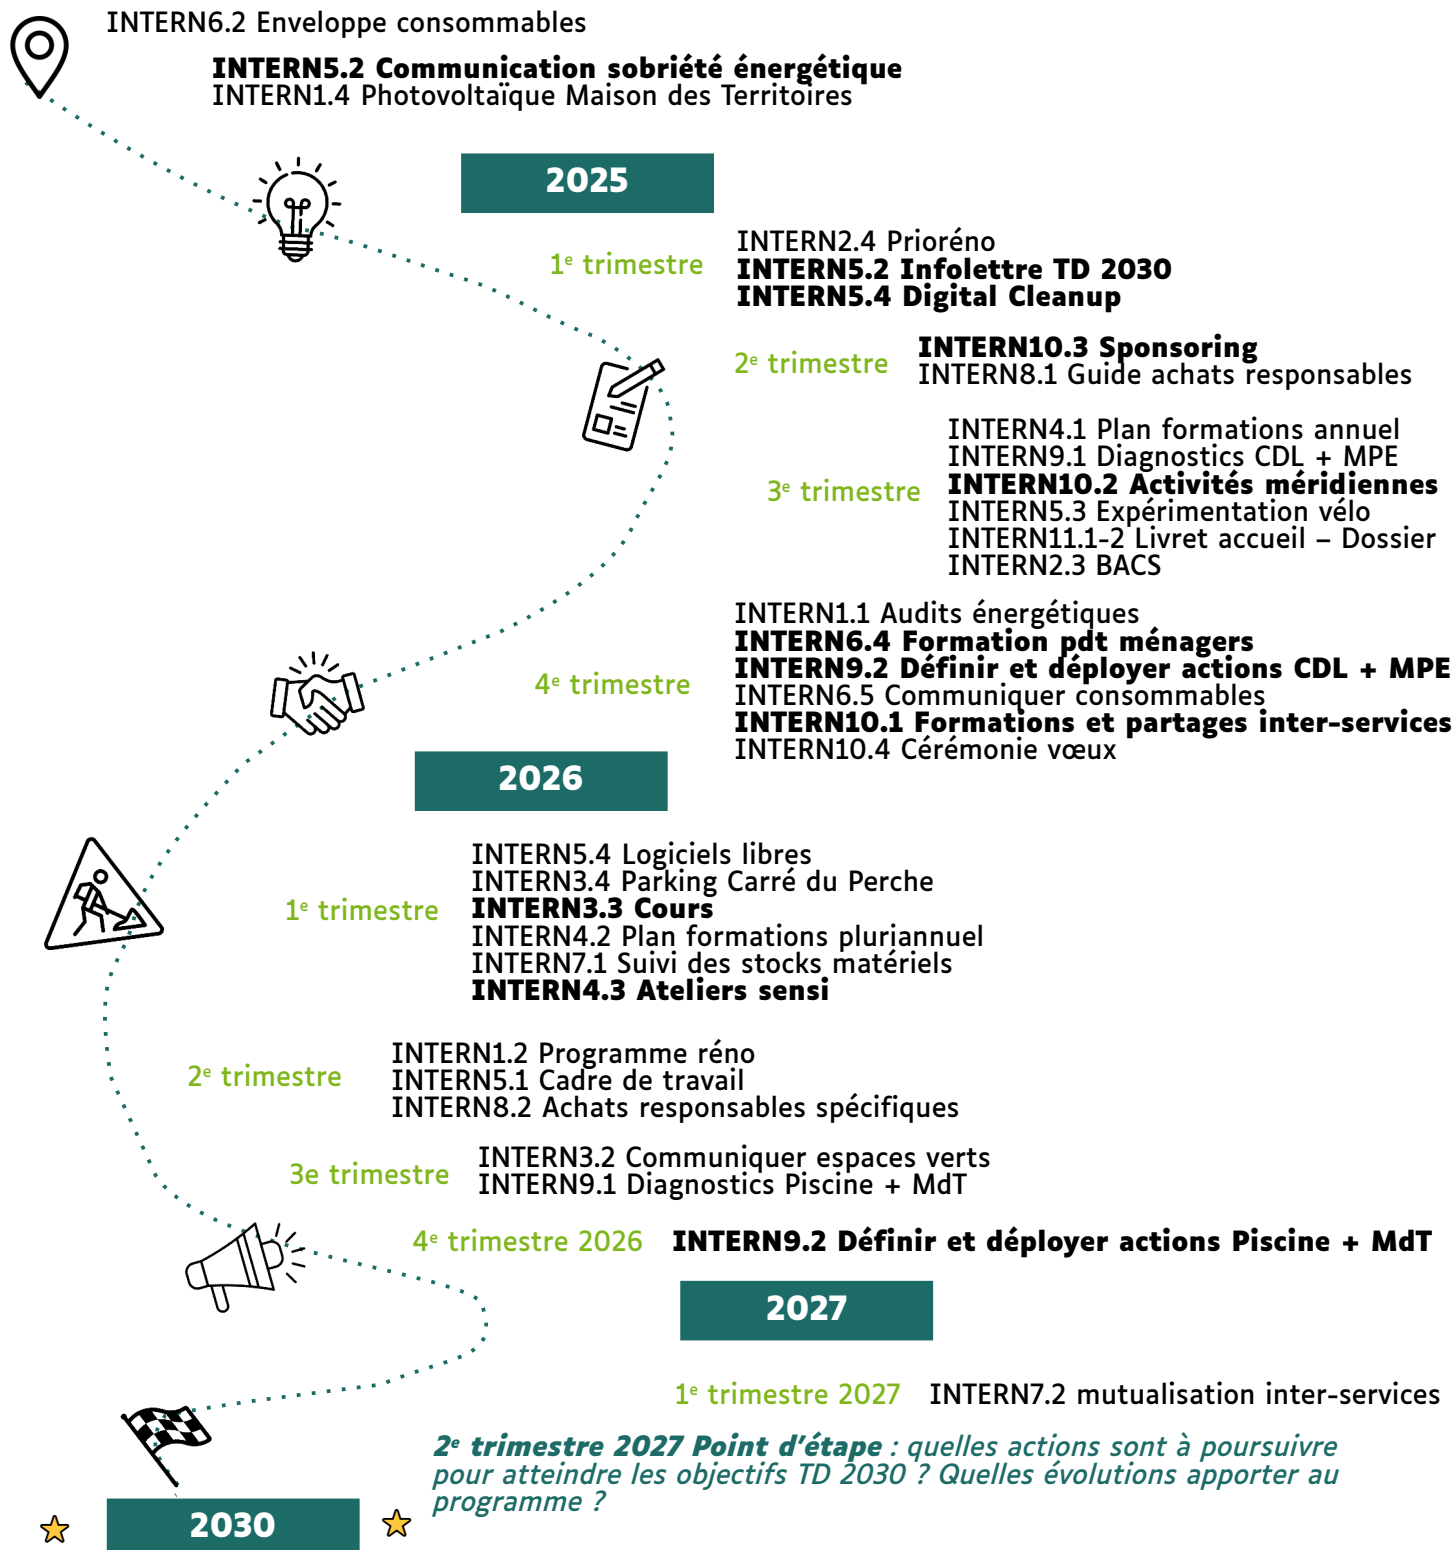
INTERN6.2 Enveloppe consommables

INTERN5.2 Communication sobriété énergétique
INTERN1.4 Photovoltaïque Maison des Territoires

2025

1$^{e}$ trimestre
INTERN2.4 Prioréno
INTERN5.2 Infolettre TD 2030
INTERN5.4 Digital Cleanup

2$^{e}$ trimestre
INTERN10.3 Sponsoring
INTERN8.1 Guide achats responsables

3$^{e}$ trimestre
INTERN4.1 Plan formations annuel
INTERN9.1 Diagnostics CDL + MPE
INTERN10.2 Activités méridiennes
INTERN5.3 Expérimentation vélo
INTERN11.1-2 Livret accueil – Dossier
INTERN2.3 BACS

4$^{e}$ trimestre
INTERN1.1 Audits énergétiques
INTERN6.4 Formation pdt ménagers
INTERN9.2 Définir et déployer actions CDL + MPE
INTERN6.5 Communiquer consommables
INTERN10.1 Formations et partages inter-services
INTERN10.4 Cérémonie vœux

2026

1$^{e}$ trimestre
INTERN5.4 Logiciels libres
INTERN3.4 Parking Carré du Perche
INTERN3.3 Cours
INTERN4.2 Plan formations pluriannuel
INTERN7.1 Suivi des stocks matériels
INTERN4.3 Ateliers sensi

2$^{e}$ trimestre
INTERN1.2 Programme réno
INTERN5.1 Cadre de travail
INTERN8.2 Achats responsables spécifiques

3e trimestre
INTERN3.2 Communiquer espaces verts
INTERN9.1 Diagnostics Piscine + MdT

4$^{e}$ trimestre 2026
INTERN9.2 Définir et déployer actions Piscine + MdT

2027

1$^{e}$ trimestre 2027
INTERN7.2 mutualisation inter-services

2$^{e}$ trimestre 2027 Point d'étape : quelles actions sont à poursuivre pour atteindre les objectifs TD 2030 ? Quelles évolutions apporter au programme ?

2030